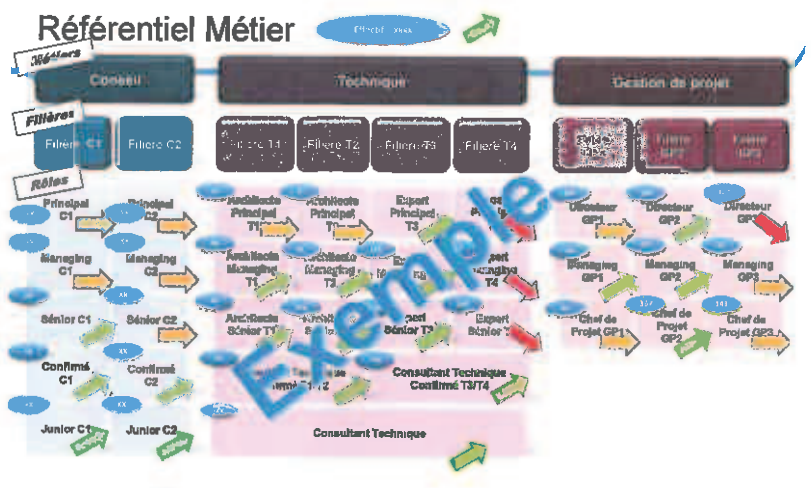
Référentiel Métier

Effectif : xxxx

Métiers

Conseil

Technique

Gestion de projet

Filières

Filière C1

Filière C2

Filière T1

Filière T2

Filière T3

Filière T4

Filière GP1

Filière GP2

Filière GP3

Rôles

Principal C1

Principal C2

Managing C1

Managing C2

Sénior C1

Sénior C2

Confirmé C1

Confirmé C2

Junior C1

Junior C2

Architecte Principal T1

Architecte Principal T2

Expert Principal T3

Architecte Managing T1

Architecte Managing T2

Expert Managing T4

Architecte Sénior T1

Expert Sénior T3

Expert Sénior T4

Consultant Technique Confirmé T1/T2

Consultant Technique Confirmé T3/T4

Consultant Technique

Directeur GP1

Directeur GP2

Directeur GP3

Managing GP1

Managing GP2

Managing GP3

Chef de Projet GP1

Chef de Projet GP2

Chef de Projet GP3

xx

Exemple